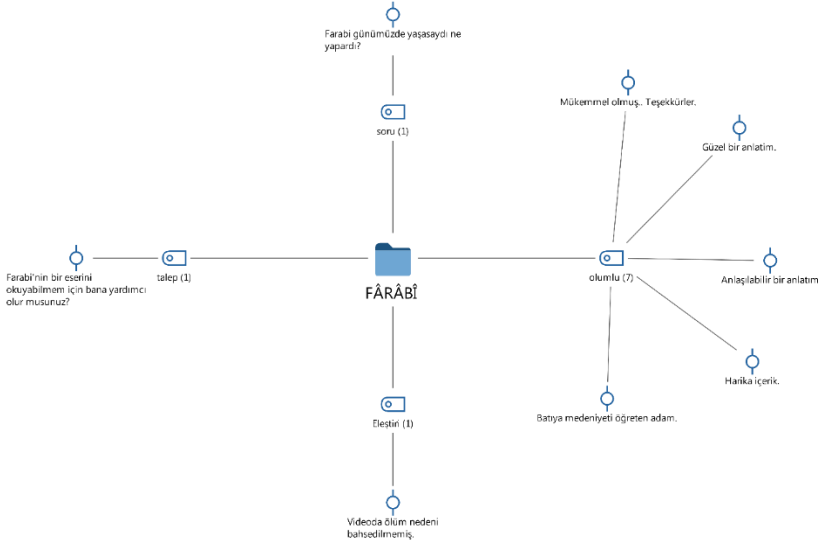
Farabi günümüzde yaşasaydı ne yapardı?

soru (1)

Mükemmel olmuş.. Teşekkürler.

Güzel bir anlatim.

Farabi'nin bir eserini okuyabilmem için bana yardımcı olur musunuz?

talep (1)

FÂRÂBÎ

olumlu (7)

Anlaşılabilir bir anlatım

Harika içerik.

Batıya medeniyeti öğreten adam.

Elestiri (1)

Videoda ölüm nedeni bahsedilmemiş.